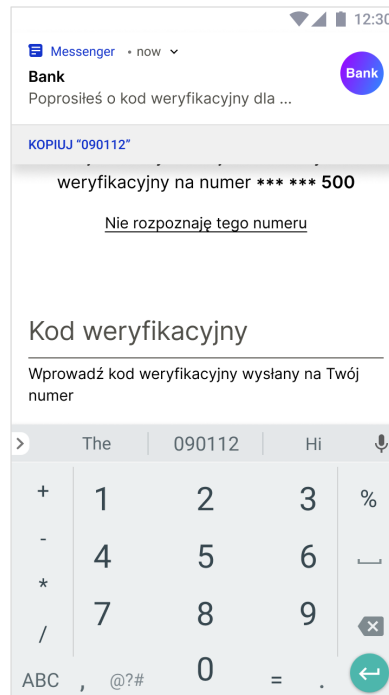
12:30

Messenger • now

Bank

Poprosiłeś o kod weryfikacyjny dla ...

Bank

KOPIUJ "090112"

weryfikacyjny na numer *** *** 500

Nie rozpoznaję tego numeru

Kod weryfikacyjny

Wprowadź kod weryfikacyjny wysłany na Twój numer

The | 090112 | Hi

| | | | |
|---|---|---|---|---|
| + | 1 | 2 | 3 | % |
| - | 4 | 5 | 6 | ␣ |
| * | 7 | 8 | 9 | |
| / | | | | |
| ABC | , | @?# | 0 | = | . |